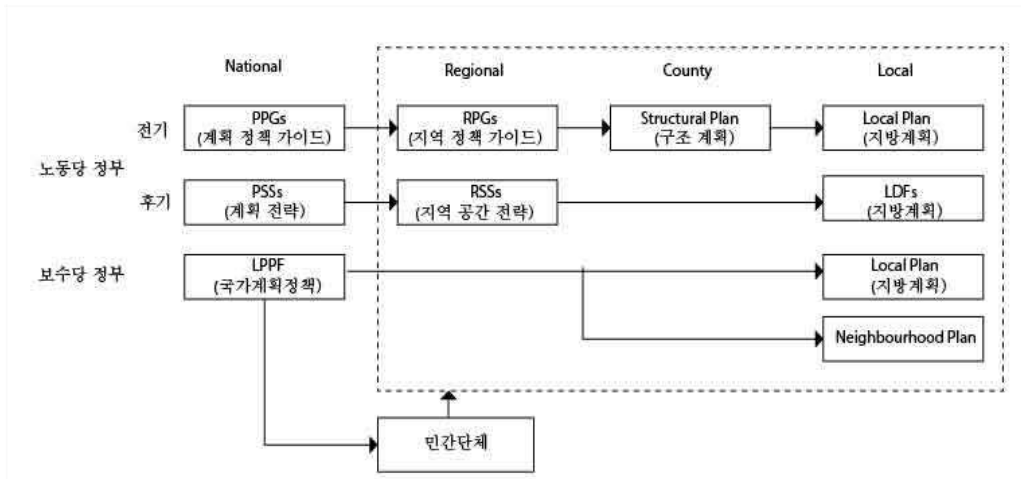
National

Regional

County

Local

노동당 정부

전기

PPGs
(계획 정책 가이드)

RPGs
(지역 정책 가이드)

Structural Plan
(구조 계획)

Local Plan
(지방계획)

후기

PSSs
(계획 전략)

RSSs
(지역 공간 전략)

LDFs
(지방계획)

보수당 정부

LPPF
(국가계획정책)

Local Plan
(지방계획)

Neighbourhood Plan

민간단체